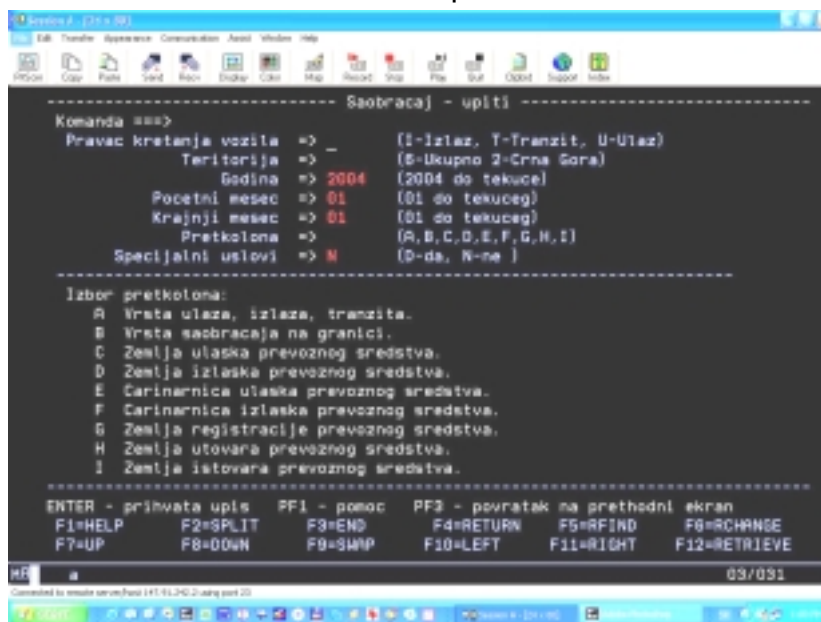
Session A - [24 x 80]
File Edit Transfer Appearance Communication Assist Window Help
PrtScrn Copy Paste Send Recv Display Color Map Record Stop Play Quit Clpbrd Support Index

-------------------------------- Saobracaj - upiti --------------------------------
Komanda ===>
Pravac kretanja vozila => _ (I-Izlaz, T-Tranzit, U-Ulaz)
Teritorija => (6-Ukupno 2-Crna Gora)
Godina => 2004 (2004 do tekuce)
Pocetni mesec => 01 (01 do tekuceg)
Krajnji mesec => 01 (01 do tekuceg)
Pretkolona => (A,B,C,D,E,F,G,H,I)
Specijalni uslovi => N (D-da, N-ne )
--------------------------------------------------------------------------------
Izbor pretkolona:
A Vrsta ulaza, izlaza, tranzita.
B Vrsta saobracaja na granici.
C Zemlja ulaska prevoznog sredstva.
D Zemlja izlaska prevoznog sredstva.
E Carinarnica ulaska prevoznog sredstva.
F Carinarnica izlaska prevoznog sredstva.
G Zemlja registracije prevoznog sredstva.
H Zemlja utovara prevoznog sredstva.
I Zemlja istovara prevoznog sredstva.
--------------------------------------------------------------------------------
ENTER - prihvata upis PF1 - pomoc PF3 - povratak na prethodni ekran
F1=HELP F2=SPLIT F3=END F4=RETURN F5=RFIND F6=RCHANGE
F7=UP F8=DOWN F9=SWAP F10=LEFT F11=RIGHT F12=RETRIEVE
MB a 03/031
Connected to remote server/host 147.91.240.2 using port 23
Start Session A - [24 x 80]